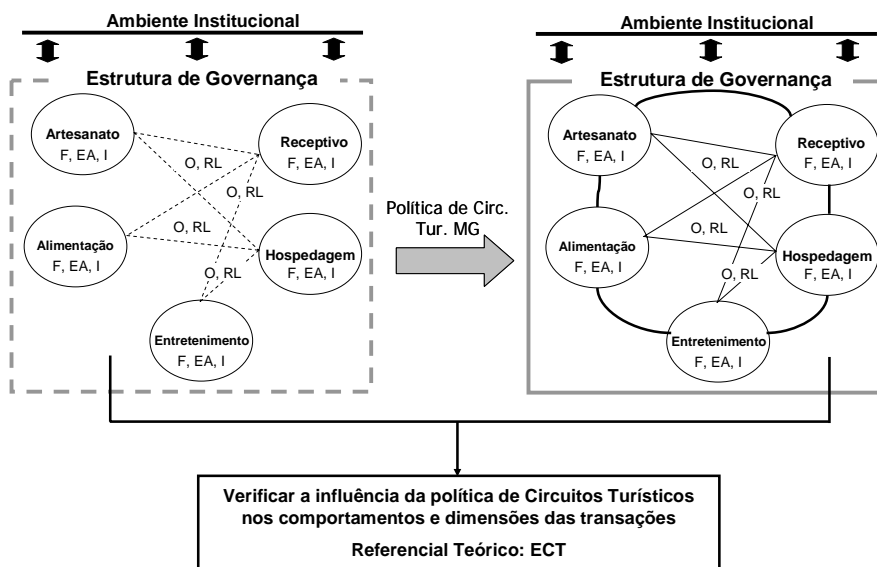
Ambiente Institucional

Estrutura de Governança

Artesanato
F, EA, I

Receptivo
F, EA, I

O, RL

O, RL

O, RL

Alimentação
F, EA, I

Hospedagem
F, EA, I

O, RL

Entretenimento
F, EA, I

Política de Circ. Tur. MG

Ambiente Institucional

Estrutura de Governança

Artesanato
F, EA, I

Receptivo
F, EA, I

O, RL

O, RL

O, RL

Alimentação
F, EA, I

Hospedagem
F, EA, I

O, RL

Entretenimento
F, EA, I

Verificar a influência da política de Circuitos Turísticos nos comportamentos e dimensões das transações

Referencial Teórico: ECT